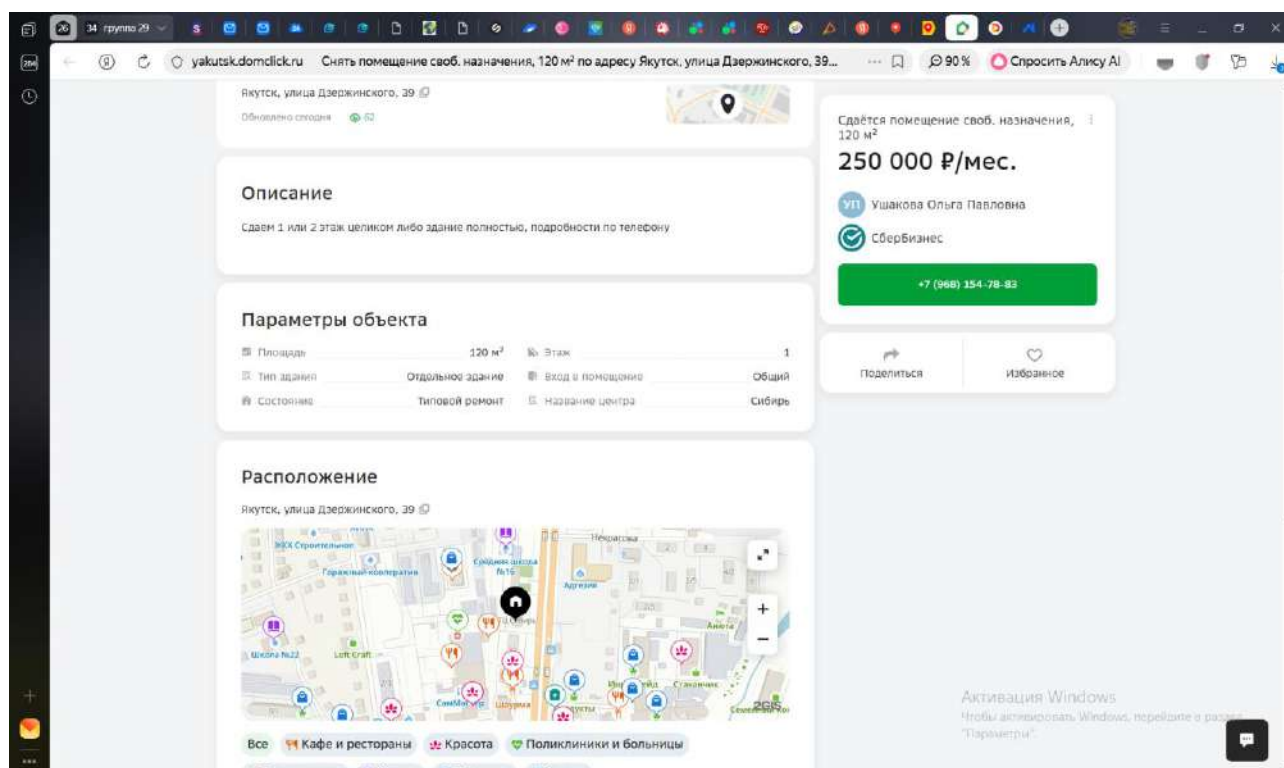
26 34 группа 29

yakutsk.domclick.ru Снять помещение своб. назначения, 120 м² по адресу Якутск, улица Дзержинского, 39... 90% Спросить Алису AI

Якутск, улица Дзержинского, 39

Обновлено сегодня 62

Описание

Сдаем 1 или 2 этаж целиком либо здание полностью, подробности по телефону

Параметры объекта

| | | | |
|---|---|---|---|
| Площадь | 120 м² | Этаж | 1 |
| Тип здания | Отдельное здание | Вход в помещение | Общий |
| Состояние | Типовой ремонт | Название центра | Сибирь |

Расположение

Якутск, улица Дзержинского, 39

ЖКХ Строительное
Гаражный кооператив
Средняя школа №16
Некрасова
Агрегат
Школа №22
Loft Craft
Аметка
Станичник
Северный
2GIS

Все Кафе и рестораны Красота Поликлиники и больницы

Сдаётся помещение своб. назначения, 120 м²

250 000 ₽/мес.

УП Ушакова Ольга Павловна

СберБизнес

+7 (968) 154-78-83

Поделиться

Избранное

Активация Windows
Чтобы активировать Windows, перейдите в раздел "Параметры".